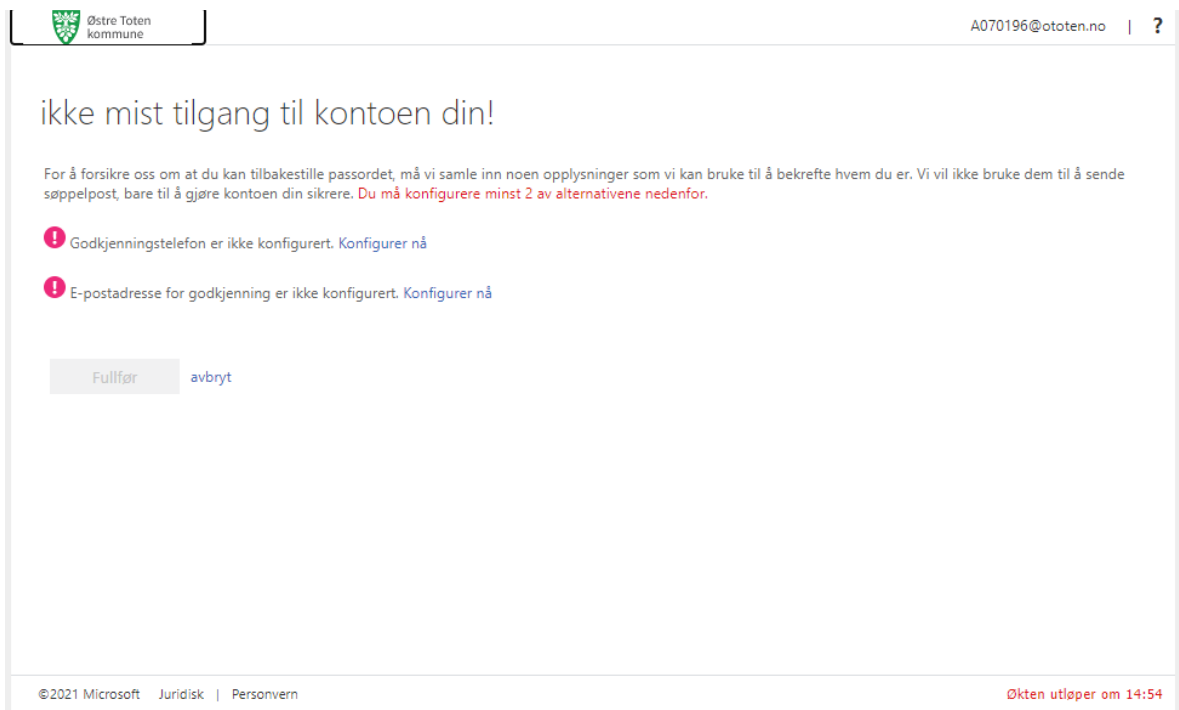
Østre Toten kommune

A070196@ototen.no | ?

ikke mist tilgang til kontoen din!

For å forsikre oss om at du kan tilbakestille passordet, må vi samle inn noen opplysninger som vi kan bruke til å bekrefte hvem du er. Vi vil ikke bruke dem til å sende søppelpost, bare til å gjøre kontoen din sikrere. Du må konfigurere minst 2 av alternativene nedenfor.

Godkjenningstelefon er ikke konfigurert. Konfigurer nå

E-postadresse for godkjenning er ikke konfigurert. Konfigurer nå

Fullfør avbryt

©2021 Microsoft Juridisk | Personvern

Økten utløper om 14:54